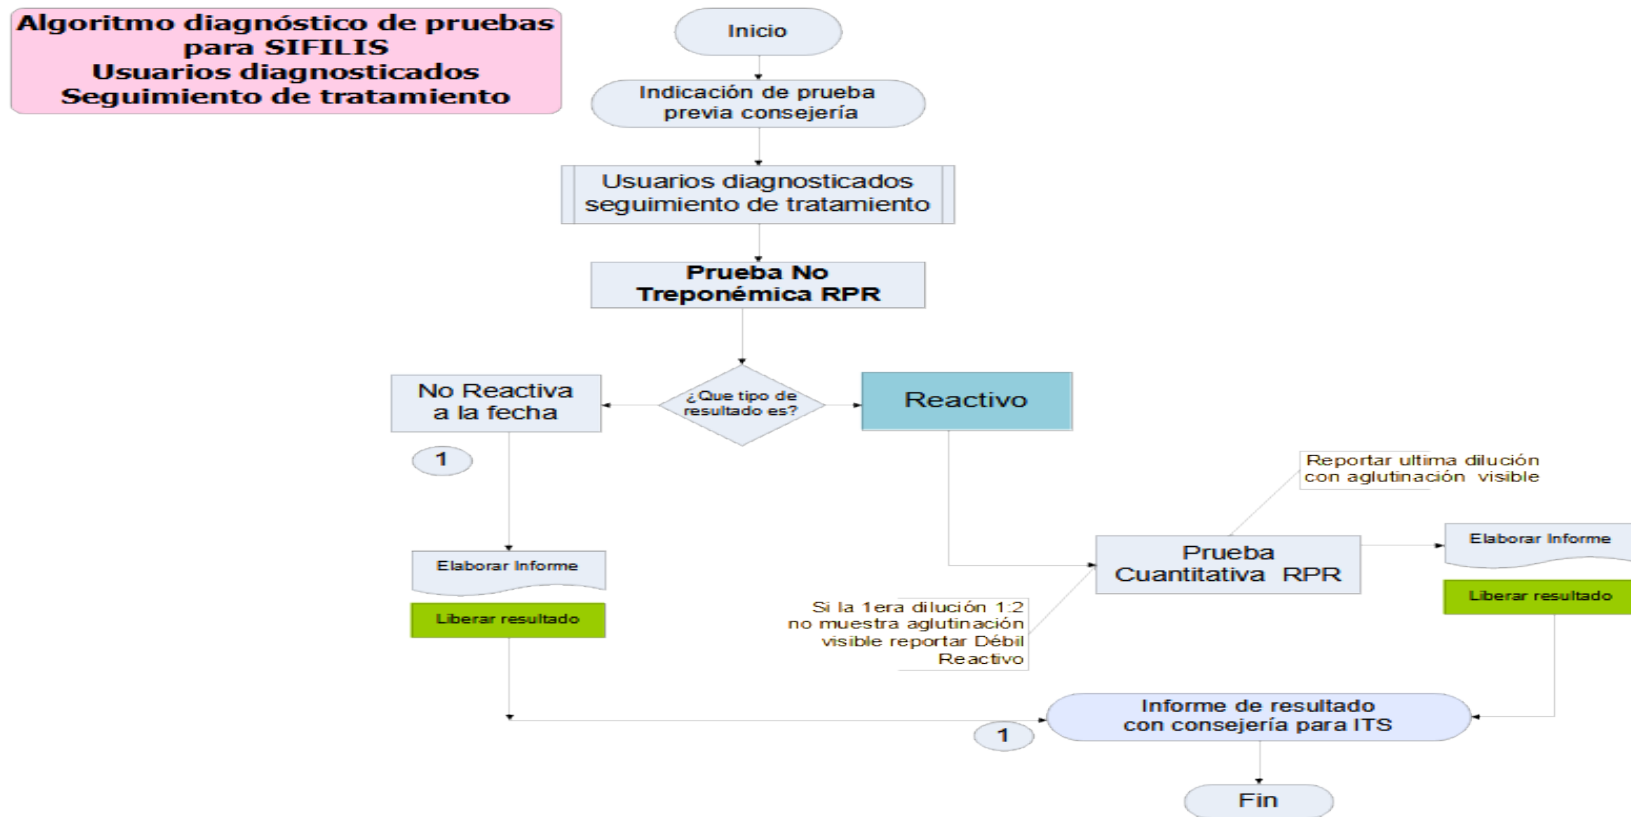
Algoritmo diagnóstico de pruebas para SIFILIS
Usuarios diagnosticados
Seguimiento de tratamiento

Inicio

Indicación de prueba previa consejería

Usuarios diagnosticados seguimiento de tratamiento

Prueba No Treponémica RPR

¿Que tipo de resultado es?

No Reactiva a la fecha

Reactivo

1

Elaborar Informe

Liberar resultado

Reportar ultima dilución con aglutinación visible

Prueba Cuantitativa RPR

Elaborar Informe

Liberar resultado

Si la 1era dilución 1:2 no muestra aglutinación visible reportar Débil Reactivo

Informe de resultado con consejería para ITS

1

Fin